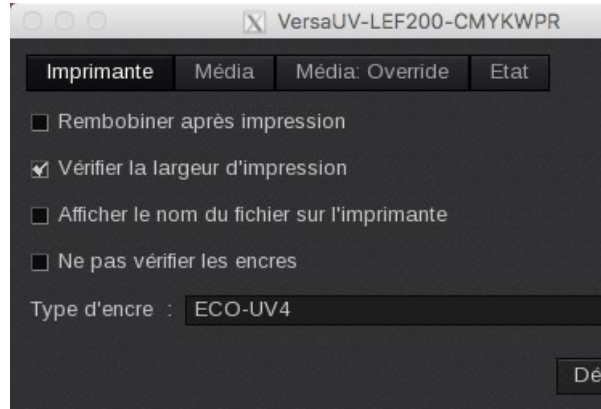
VersaUV-LEF200-CMYKWPR

Imprimante | Média | Média: Override | Etat

Rembobiner après impression

Vérifier la largeur d'impression

Afficher le nom du fichier sur l'imprimante

Ne pas vérifier les encres

Type d'encre : ECO-UV4

Dé